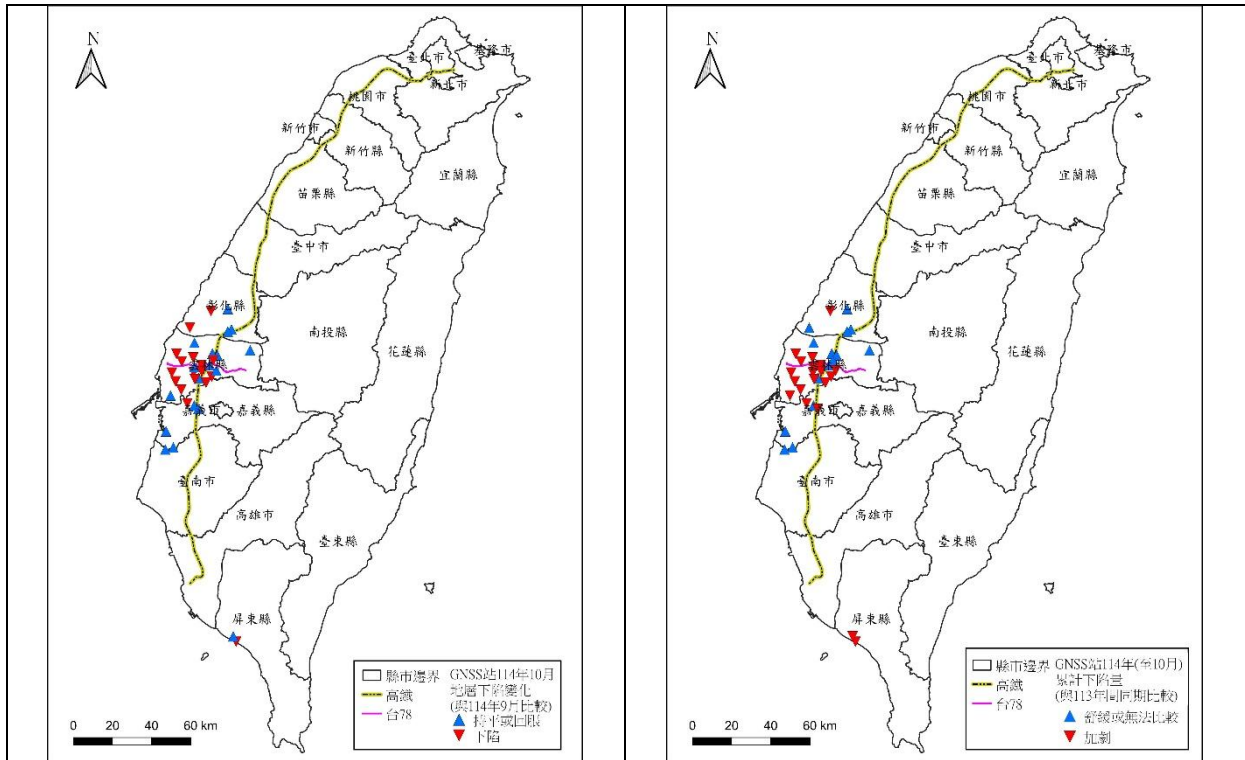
N

基隆市
臺北市
新北市
桃園市
新竹市
新竹縣
宜蘭縣
苗栗縣
臺中市
彰化縣
南投縣
花蓮縣
雲林縣
嘉義市
嘉義縣
臺南市
高雄市
臺東縣
屏東縣

縣市邊界
高鐵
台78
GNSS站114年10月地層下陷變化(與114年9月比較)
持平或回升
下陷

0 20 40 60 km

N

基隆市
臺北市
新北市
桃園市
新竹市
新竹縣
宜蘭縣
苗栗縣
臺中市
彰化縣
南投縣
花蓮縣
雲林縣
嘉義市
嘉義縣
臺南市
高雄市
臺東縣
屏東縣

縣市邊界
高鐵
台78
GNSS站114年(至10月)累計下陷量(與113年同期比較)
舒緩或無法比較
加劇

0 20 40 60 km